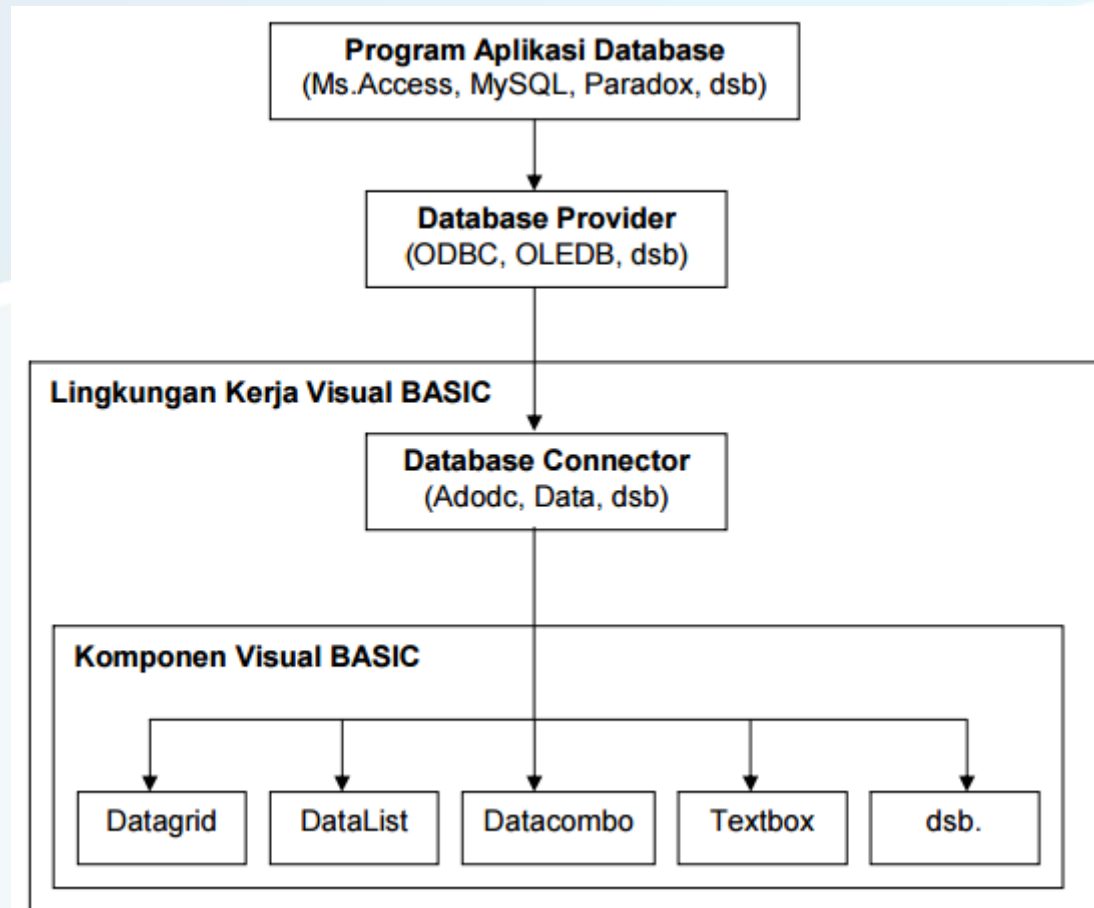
Program Aplikasi Database
(Ms.Access, MySQL, Paradox, dsb)

Database Provider
(ODBC, OLEDB, dsb)

Lingkungan Kerja Visual BASIC

Database Connector
(Adodc, Data, dsb)

Komponen Visual BASIC

Datagrid

DataList

Datacombo

Textbox

dsb.